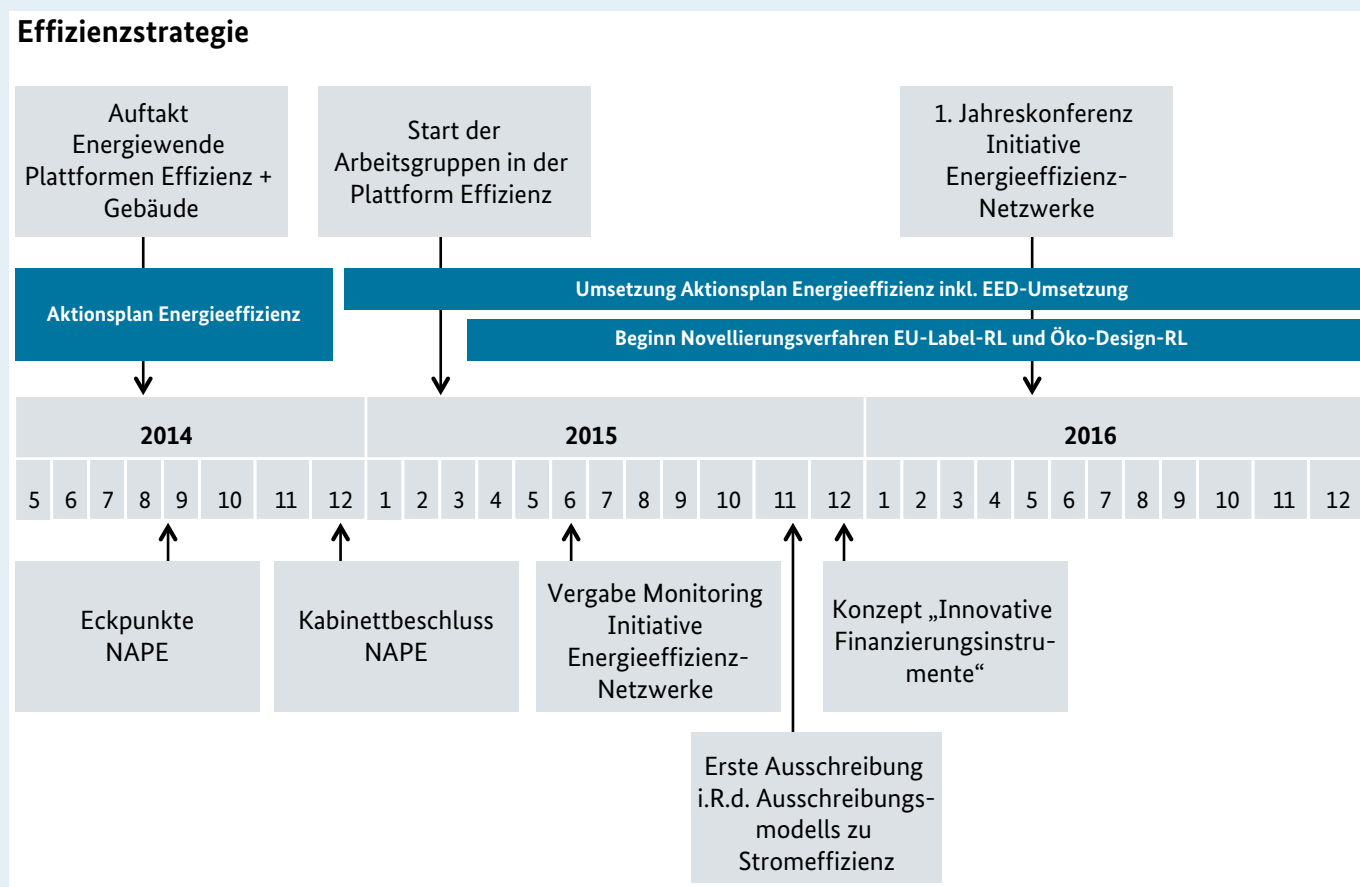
Effizienzstrategie

Auftakt Energiewende Plattformen Effizienz + Gebäude

Start der Arbeitsgruppen in der Plattform Effizienz

1. Jahreskonferenz Initiative Energieeffizienz-Netzwerke

Aktionsplan Energieeffizienz

Umsetzung Aktionsplan Energieeffizienz inkl. EED-Umsetzung

Beginn Novellierungsverfahren EU-Label-RL und Öko-Design-RL

2014

2015

2016

5 6 7 8 9 10 11 12 1 2 3 4 5 6 7 8 9 10 11 12 1 2 3 4 5 6 7 8 9 10 11 12

Eckpunkte NAPE

Kabinettbeschluss NAPE

Vergabe Monitoring Initiative Energieeffizienz-Netzwerke

Konzept „Innovative Finanzierungsinstrumente“

Erste Ausschreibung i.R.d. Ausschreibungsmodells zu Stromeffizienz